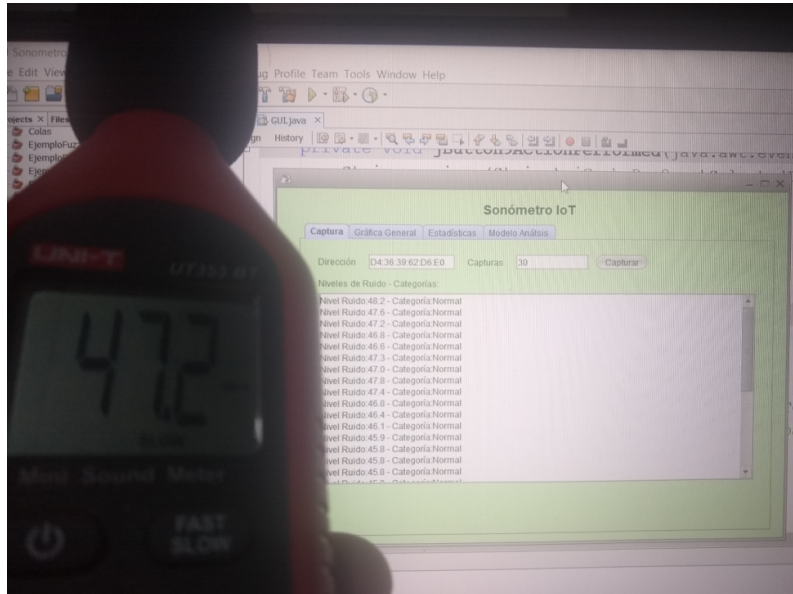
Sonometro
e Edit View
ug Profile Team Tools Window Help
ojects × Files
Colas
EjemploFuz
Ejemplo
Ejem
GUI.java ×
gn History
private void jButton3ActionPerformed(java.awt.even

UNI-T
UT353 BT
47.2
SLOW
Mini Sound Meter
FAST
SLOW

Sonómetro IoT
Captura | Gráfica General | Estadísticas | Modelo Análsis
Dirección D4:36:39:62:D6:E0 Capturas 30 Capturar
Niveles de Ruido - Categorias:
Nivel Ruido:48.2 - Categoria:Normal
Nivel Ruido:47.6 - Categoria:Normal
Nivel Ruido:47.2 - Categoria:Normal
Nivel Ruido:46.8 - Categoria:Normal
Nivel Ruido:46.6 - Categoria:Normal
Nivel Ruido:47.3 - Categoria:Normal
Nivel Ruido:47.0 - Categoria:Normal
Nivel Ruido:47.8 - Categoria:Normal
Nivel Ruido:47.4 - Categoria:Normal
Nivel Ruido:46.8 - Categoria:Normal
Nivel Ruido:46.4 - Categoria:Normal
Nivel Ruido:46.1 - Categoria:Normal
Nivel Ruido:45.9 - Categoria:Normal
Nivel Ruido:45.8 - Categoria:Normal
Nivel Ruido:45.8 - Categoria:Normal
Nivel Ruido:45.8 - Categoria:Normal
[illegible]